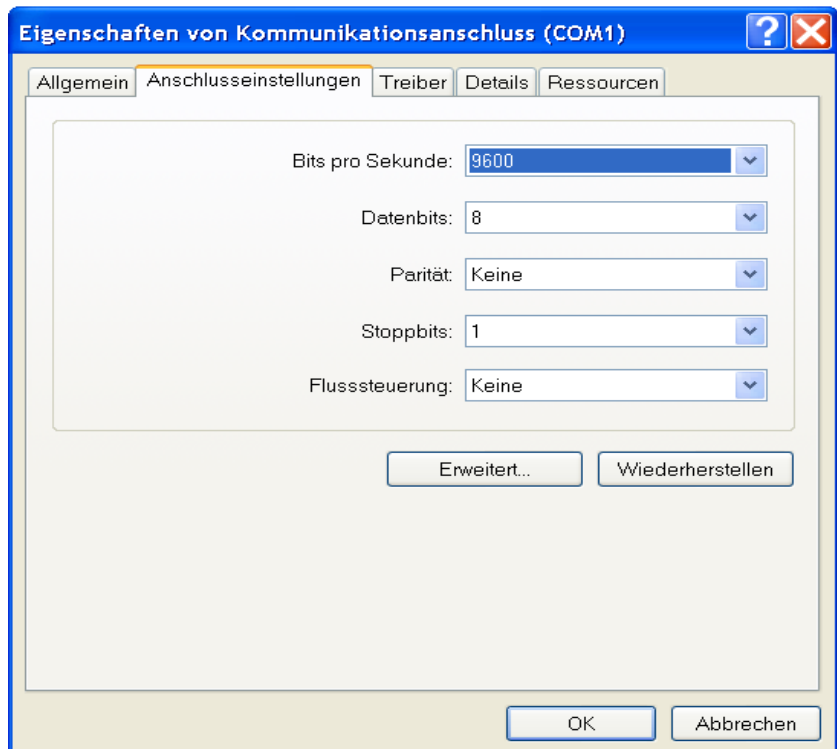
Eigenschaften von Kommunikationsanschluss (COM1)

Allgemein | Anschlusseinstellungen | Treiber | Details | Ressourcen

Bits pro Sekunde: 9600

Datenbits: 8

Parität: Keine

Stoppbits: 1

Flusssteuerung: Keine

Erweitert...

Wiederherstellen

OK

Abbrechen